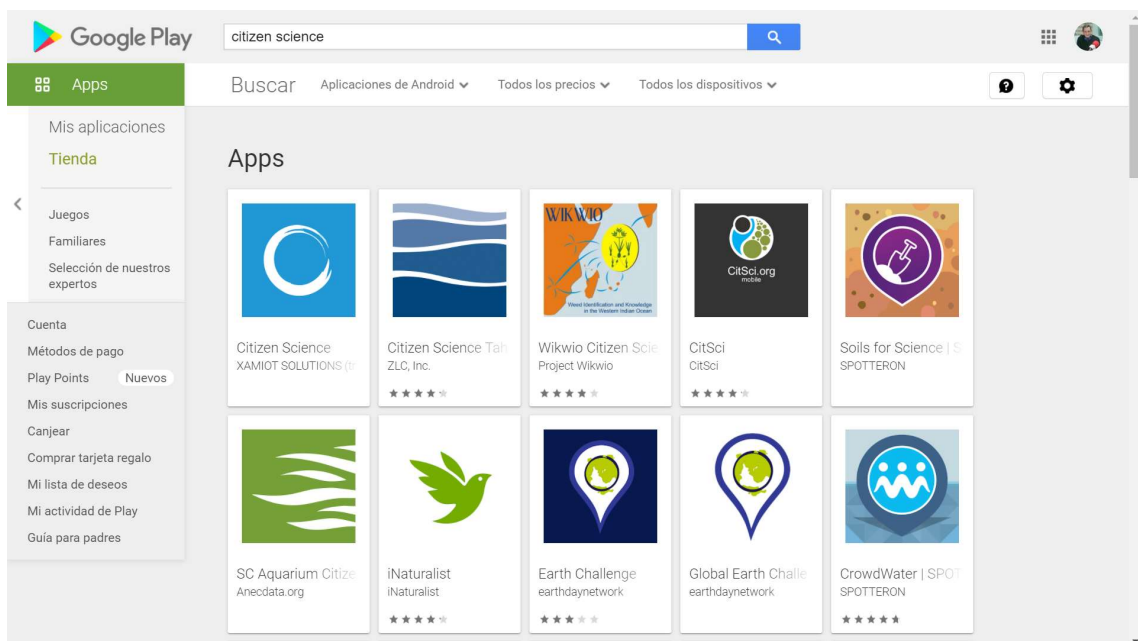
Google Play

citizen science

Apps

Buscar

Aplicaciones de Android

Todos los precios

Todos los dispositivos

Mis aplicaciones

Tienda

Juegos

Familiares

Selección de nuestros expertos

Cuenta

Métodos de pago

Play Points Nuevos

Mis suscripciones

Canjear

Comprar tarjeta regalo

Mi lista de deseos

Mi actividad de Play

Guía para padres

Apps

Citizen Science
XAMIOT SOLUTIONS (t

Citizen Science Tah
ZLC, Inc.

WIKWIO
Weed Identification and Knowledge in the Western Indian Ocean
Wikwio Citizen Scie
Project Wikwio

CitSci.org mobile
CitSci
CitSci

Soils for Science | S
SPOTTERON

SC Aquarium Citize
Anecdata.org

iNaturalist
iNaturalist

Earth Challenge
earthdaynetwork

Global Earth Challe
earthdaynetwork

CrowdWater | SPOT
SPOTTERON